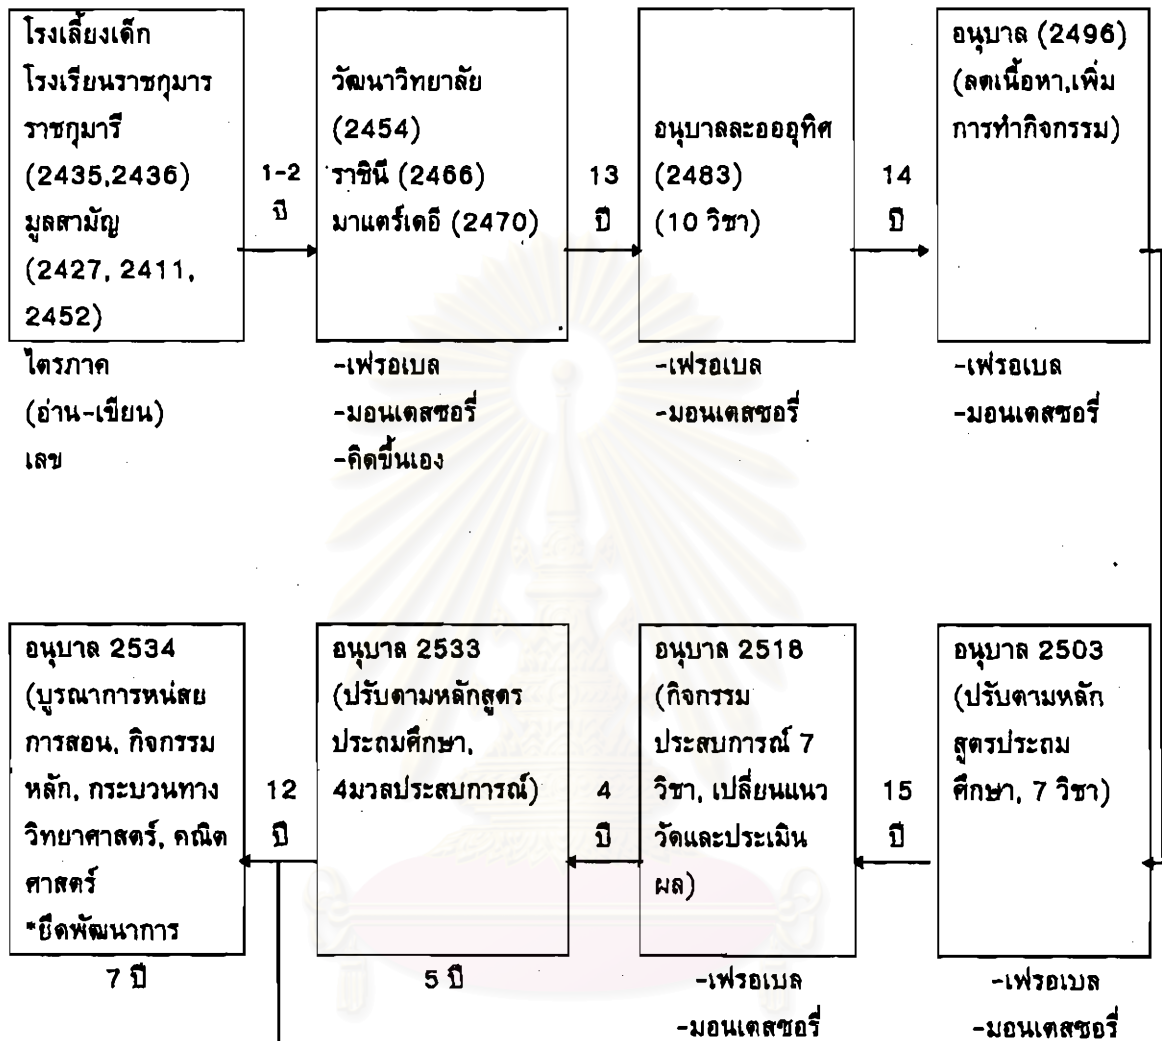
โรงเลี้ยงเด็ก โรงเรียนราชกุมาร ราชกุมารี (2435,2436) มูลสามัญ (2427, 2411, 2452)

ไตรภาค (อ่าน-เขียน) เลข

1-2 ปี

วัฒนาวิทยาลัย (2454) ราชินี (2466) มาแตร์เดอี (2470)

-เฟรอเบล
-มอนเตสซอรี่
-คิดขึ้นเอง

13 ปี

อนุบาลละอออุทิศ (2483) (10 วิชา)

-เฟรอเบล
-มอนเตสซอรี่

14 ปี

อนุบาล (2496) (ลดเนื้อหา,เพิ่มการทำกิจกรรม)

-เฟรอเบล
-มอนเตสซอรี่

อนุบาล 2503 (ปรับตามหลักสูตรประถมศึกษา, 7 วิชา)

-เฟรอเบล
-มอนเตสซอรี่

15 ปี

อนุบาล 2518 (กิจกรรมประสบการณ์ 7 วิชา, เปลี่ยนแนววัดและประเมินผล)

-เฟรอเบล
-มอนเตสซอรี่

4 ปี

อนุบาล 2533 (ปรับตามหลักสูตรประถมศึกษา, 4มวลประสบการณ์)

5 ปี

12 ปี

อนุบาล 2534 (บูรณาการหน่วยการสอน, กิจกรรมหลัก, กระบวนทางวิทยาศาสตร์, คณิตศาสตร์
*ยึดพัฒนาการ

7 ปี